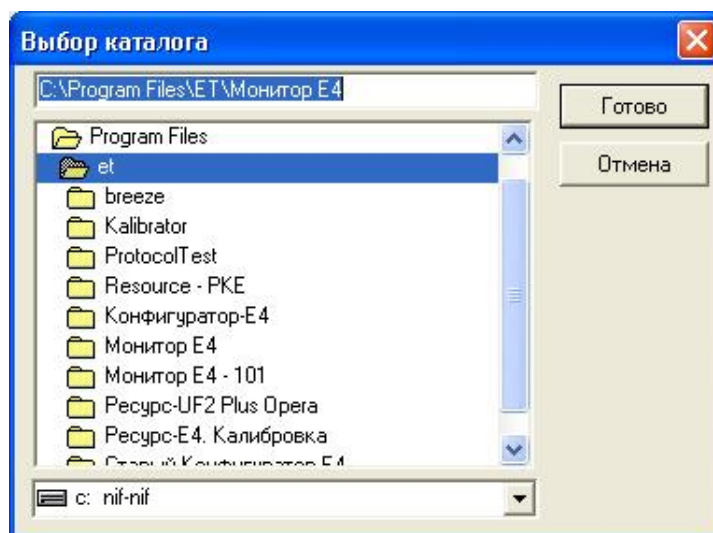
Выбор каталога

C:\Program Files\ET\Монитор E4

Готово

Отмена

Program Files
et
breeze
Kalibrator
ProtocolTest
Resource - PKE
Конфигуратор-E4
Монитор E4
Монитор E4 - 101
Ресурс-UF2 Plus Opera
Ресурс-E4. Калибровка
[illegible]

c: nif-nif